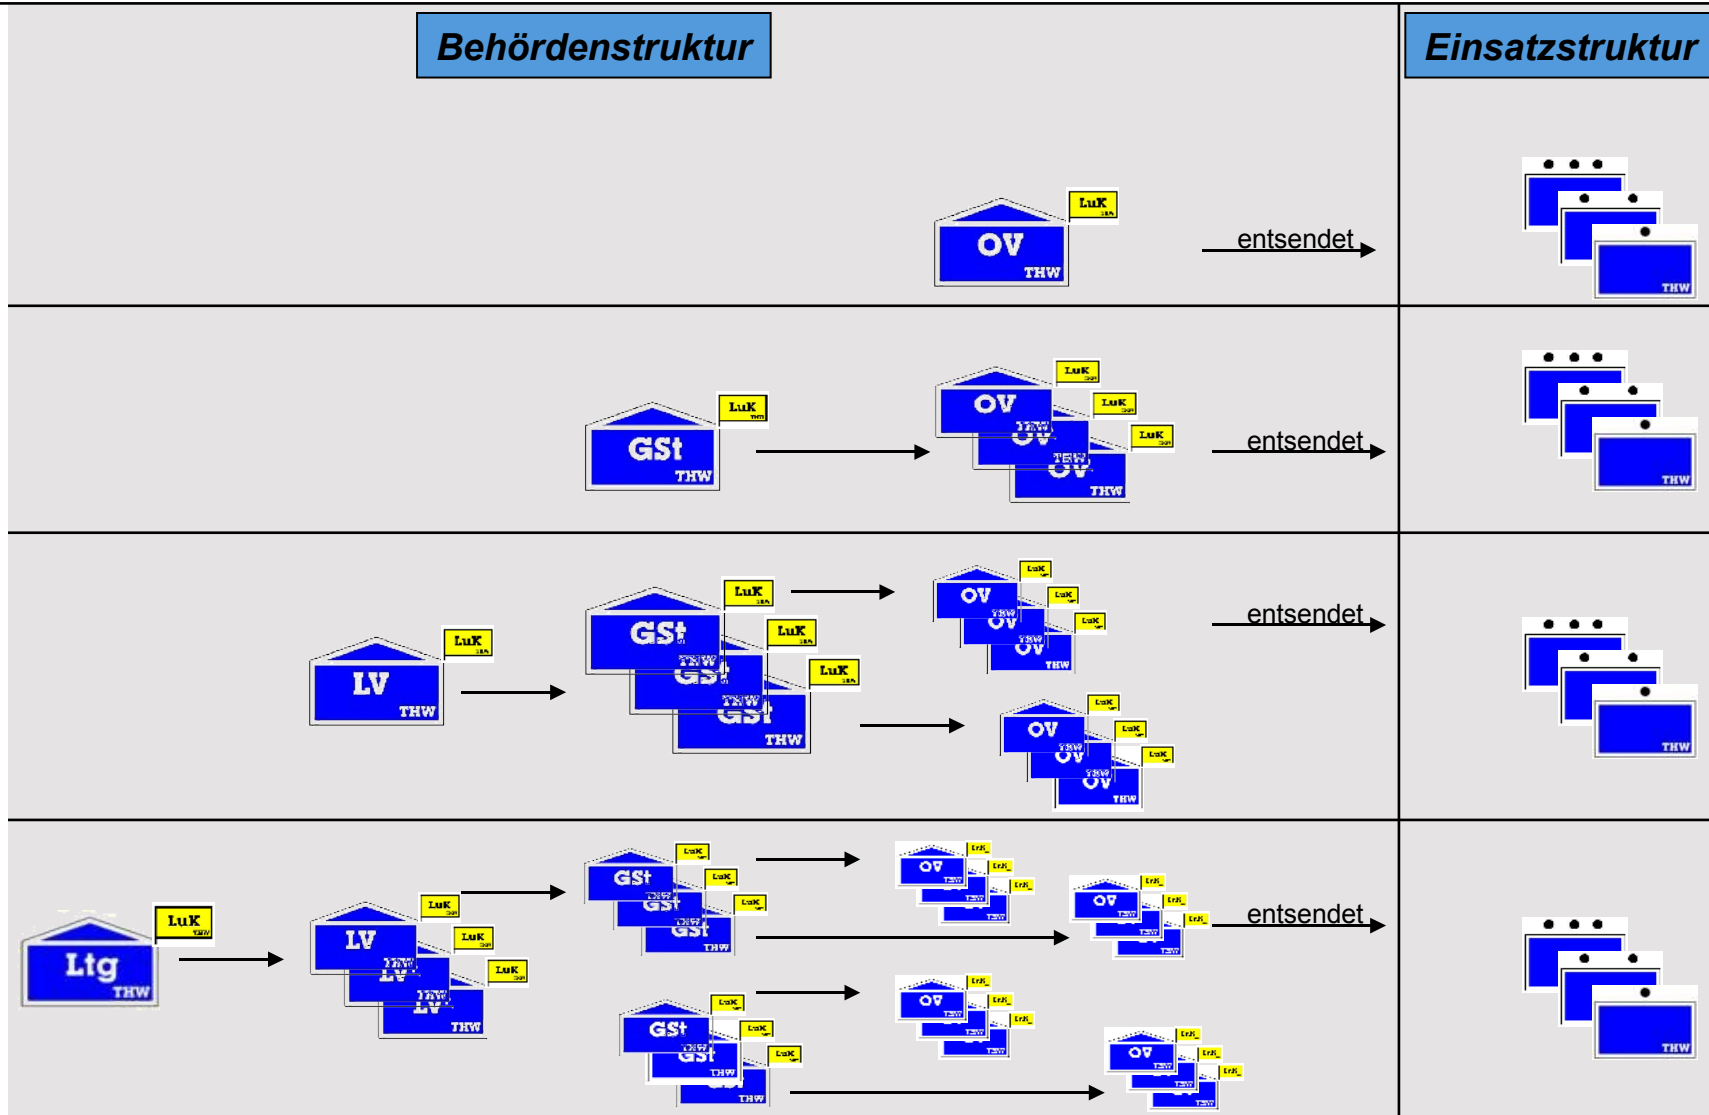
Behördenstruktur

Einsatzstruktur

OV THW LuK

entsendet

THW

GSt THW LuK

OV THW LuK
OV THW LuK
OV THW LuK

entsendet

THW

LV THW LuK

GSt THW LuK
GSt THW LuK
GSt THW LuK

OV THW LuK
OV THW LuK
OV THW LuK

OV THW LuK
OV THW LuK
OV THW LuK

entsendet

THW

Ltg THW LuK

LV THW LuK
LV THW LuK
LV THW LuK

GSt THW LuK
GSt THW LuK
GSt THW LuK

GSt THW LuK
GSt THW LuK
GSt THW LuK

OV
OV
OV
OV

entsendet

THW